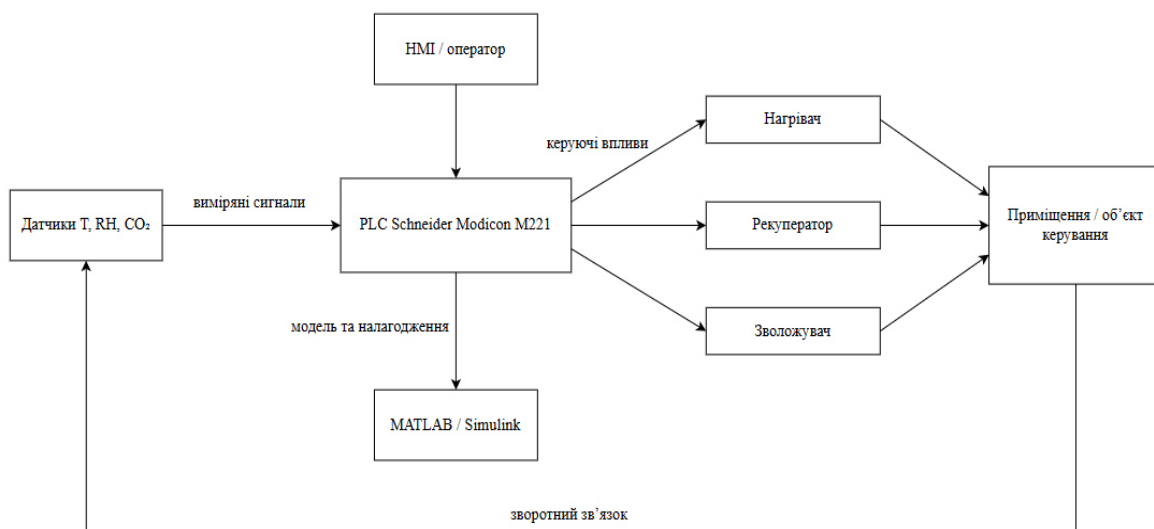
HMI / оператор

Датчики T, RH, $CO_2$

виміряні сигнали

PLC Schneider Modicon M221

керуючі впливи

Нагрівач

Рекуператор

Зволожувач

Приміщення / об’єкт керування

модель та налагодження

MATLAB / Simulink

зворотний зв’язок